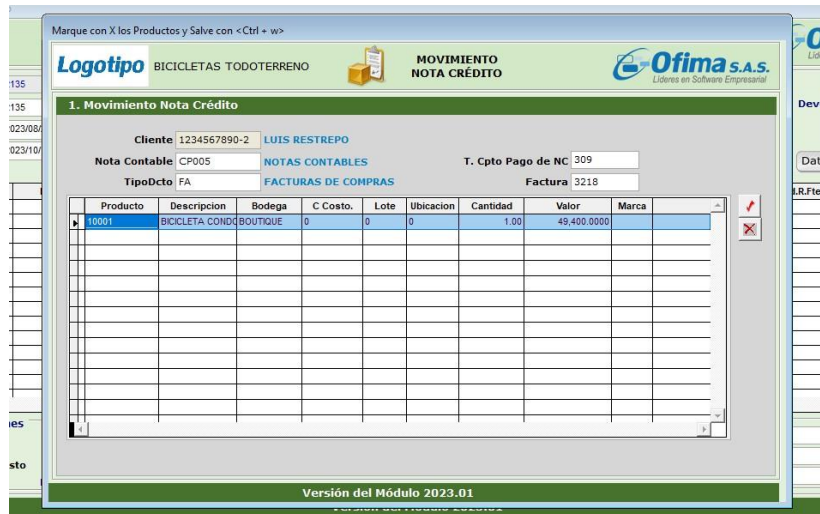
Marque con X los Productos y Salve con <Ctrl + w>

Logotipo BICICLETAS TODOTERRENO

MOVIMIENTO
NOTA CRÉDITO

Ofima S.A.S.
Lideres en Software Empresarial

1. Movimiento Nota Crédito

Cliente 1234567890-2 LUIS RESTREPO

Nota Contable CP005 NOTAS CONTABLES

T. Cpto Pago de NC 309

TipoDcto FA FACTURAS DE COMPRAS

Factura 3218

| Producto | Descripcion | Bodega | C Costo. | Lote | Ubicacion | Cantidad | Valor | Marca |
|---|---|---|---|---|---|---|---|---|
| 10001 | BICICLETA CONDO | BOUTIQUE | 0 | 0 | 0 | 1.00 | 49,400.0000 | |

Versión del Módulo 2023.01

:135
:135
2023/08/
2023/10/
nes
sto
Dev
Dat
I.R.Fte